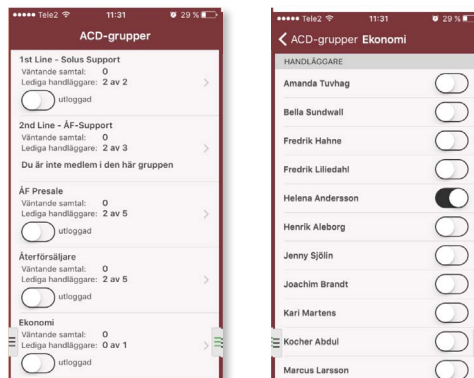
••••• Tele2 11:31 29 %

ACD-grupper

1st Line - Solus Support
Väntande samtal: 0
Lediga handläggare: 2 av 2
utloggad

2nd Line - ÅF-Support
Väntande samtal: 0
Lediga handläggare: 2 av 3
Du är inte medlem i den här gruppen

ÅF Presale
Väntande samtal: 0
Lediga handläggare: 2 av 5
utloggad

Återförsäljare
Väntande samtal: 0
Lediga handläggare: 2 av 5
utloggad

Ekonomi
Väntande samtal: 0
Lediga handläggare: 0 av 1
utloggad

••••• Tele2 11:31 29 %

ACD-grupper Ekonomi

HANDLÄGGARE

Amanda Tuvhag
Bella Sundwall
Fredrik Hahne
Fredrik Liliedahl
Helena Andersson
Henrik Aleborg
Jenny Sjölin
Joachim Brandt
Kari Martens
Kocher Abdul
Marcus Larsson